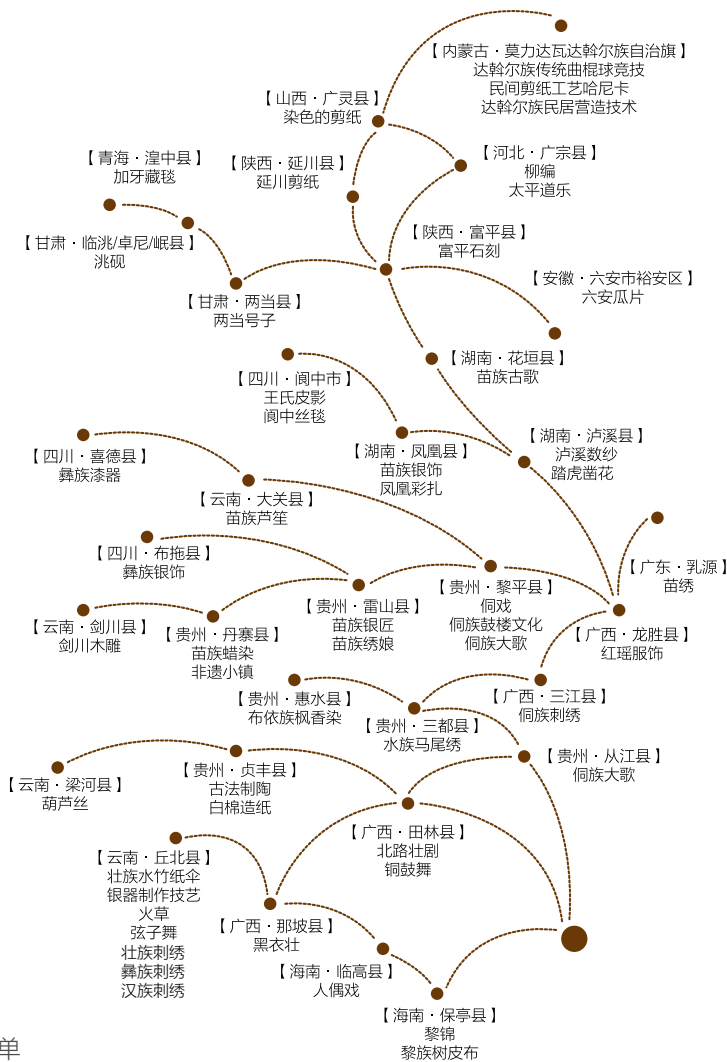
【 内蒙古 · 莫力达瓦达斡尔族自治旗 】
达斡尔族传统曲棍球竞技
民间剪纸工艺哈尼卡
达斡尔族民居营造技术

【 山西 · 广灵县 】
染色的剪纸

【 青海 · 湟中县 】
加牙藏毯

【 陕西 · 延川县 】
延川剪纸

【 河北 · 广宗县 】
柳编
太平道乐

【 甘肃 · 临洮/卓尼/岷县 】
洮砚

【 陕西 · 富平县 】
富平石刻

【 安徽 · 六安市裕安区 】
六安瓜片

【 甘肃 · 两当县 】
两当号子

【 湖南 · 花垣县 】
苗族古歌

【 四川 · 阆中市 】
王氏皮影
阆中丝毯

【 湖南 · 泸溪县 】
泸溪数纱
踏虎凿花

【 四川 · 喜德县 】
彝族漆器

【 湖南 · 凤凰县 】
苗族银饰
凤凰彩扎

【 云南 · 大关县 】
苗族芦笙

【 广东 · 乳源 】
苗绣

【 四川 · 布拖县 】
彝族银饰

【 贵州 · 黎平县 】
侗戏
侗族鼓楼文化
侗族大歌

【 广西 · 龙胜县 】
红瑶服饰

【 云南 · 剑川县 】
剑川木雕

【 贵州 · 丹寨县 】
苗族蜡染
非遗小镇

【 贵州 · 雷山县 】
苗族银匠
苗族绣娘

【 广西 · 三江县 】
侗族刺绣

【 贵州 · 惠水县 】
布依族枫香染

【 贵州 · 三都县 】
水族马尾绣

【 贵州 · 从江县 】
侗族大歌

【 云南 · 梁河县 】
葫芦丝

【 贵州 · 贞丰县 】
古法制陶
白棉造纸

【 广西 · 田林县 】
北路壮剧
铜鼓舞

【 云南 · 丘北县 】
壮族水竹纸伞
银器制作技艺
火草
弦子舞
壮族刺绣
彝族刺绣
汉族刺绣

【 广西 · 那坡县 】
黑衣壮

【 海南 · 临高县 】
人偶戏

【 海南 · 保亭县 】
黎锦
黎族树皮布

单